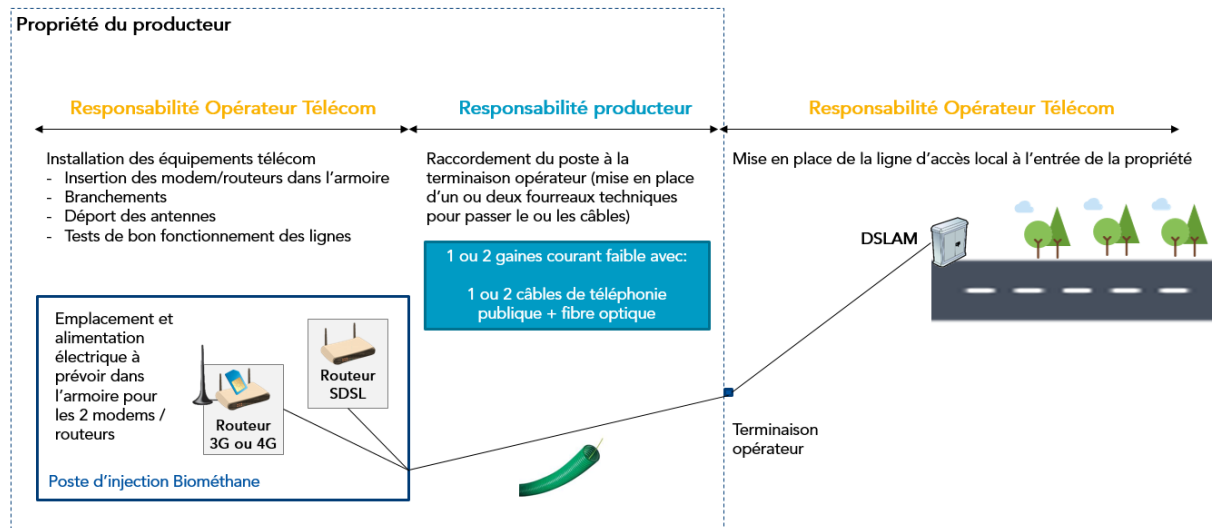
Propriété du producteur

Responsabilité Opérateur Télécom

Responsabilité producteur

Responsabilité Opérateur Télécom

Installation des équipements télécom
- Insertion des modem/routeurs dans l'armoire
- Branchements
- Déport des antennes
- Tests de bon fonctionnement des lignes

Raccordement du poste à la terminaison opérateur (mise en place d'un ou deux fourreaux techniques pour passer le ou les câbles)

Mise en place de la ligne d'accès local à l'entrée de la propriété

1 ou 2 gaines courant faible avec:

1 ou 2 câbles de téléphonie publique + fibre optique

DSLAM

Emplacement et alimentation électrique à prévoir dans l'armoire pour les 2 modems / routeurs

Routeur SDSL

Routeur 3G ou 4G

Poste d'injection Biométhane

Terminaison opérateur